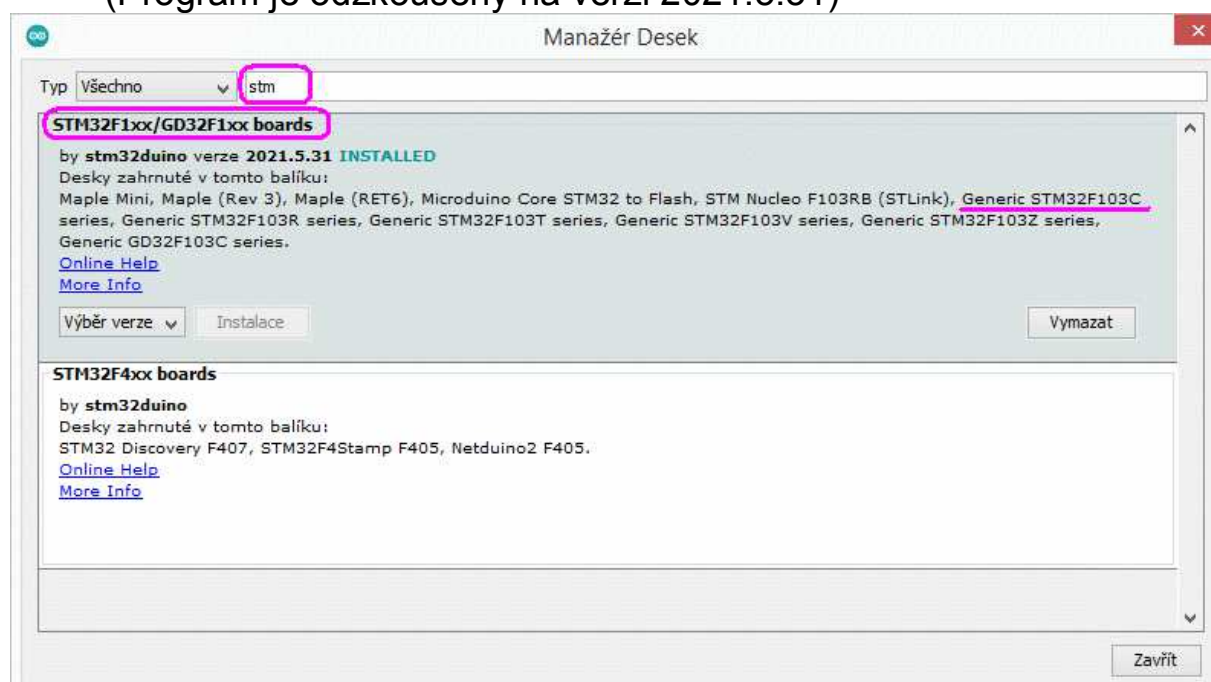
(Program je odzkoušený na verzi 2021.5.31)

Manažér Desek

Typ Všechno stm

STM32F1xx/GD32F1xx boards

by stm32duino verze 2021.5.31 INSTALLED
Desky zahrnuté v tomto balíku:
Maple Mini, Maple (Rev 3), Maple (RET6), Microduino Core STM32 to Flash, STM Nucleo F103RB (STLink), Generic STM32F103C series, Generic STM32F103R series, Generic STM32F103T series, Generic STM32F103V series, Generic STM32F103Z series, Generic GD32F103C series.
Online Help
More Info

Výběr verze Instalace Vymazat

STM32F4xx boards

by stm32duino
Desky zahrnuté v tomto balíku:
STM32 Discovery F407, STM32F4Stamp F405, Netduino2 F405.
Online Help
More Info

Zavřít